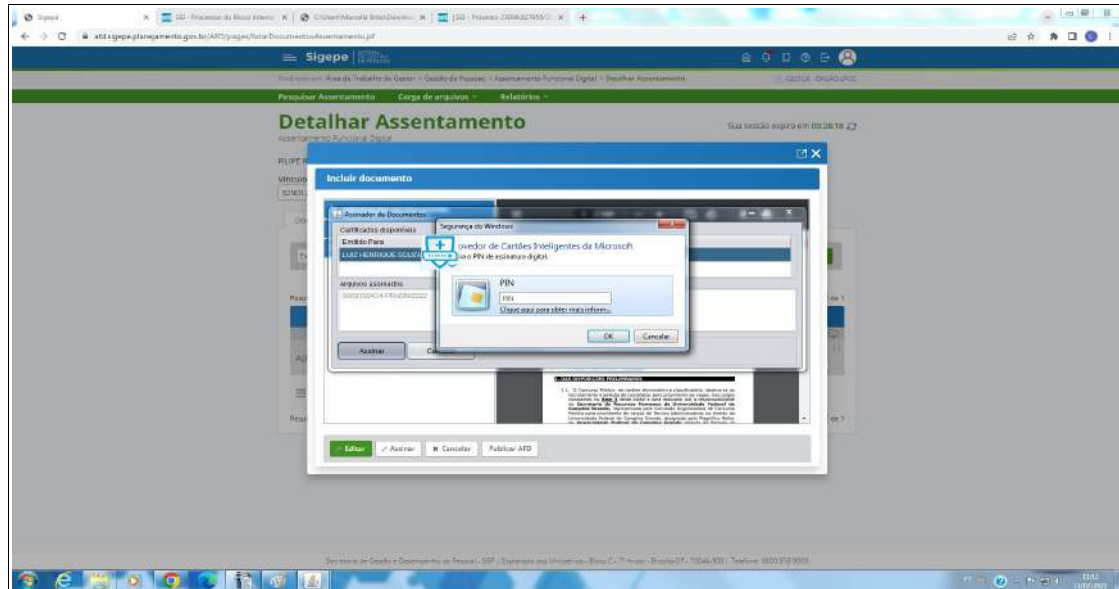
Sigepe

afd.sigepe.planejamento.gov.br/AFD/pages/listarDocumentosAssentamento.jsf

Sigepe

Pesquisar Assentamento  Carga de arquivos  Relatórios

Detalhar Assentamento

Assentamento Funcional Digital

Sua sessão expira em 00:28:18

Incluir documento

Assinador de Documentos

Certificados disponíveis

Emitido Para

LUIZ HENRIQUE SOUZA

Arquivos assinados

Assinar  Cancelar

Segurança do Windows

ovedor de Cartões Inteligentes da Microsoft

o PIN de assinatura digital.

PIN

PIN

Clique aqui para obter mais inform...

OK  Cancelar

Editar  Assinar  Cancelar  Publicar AFD